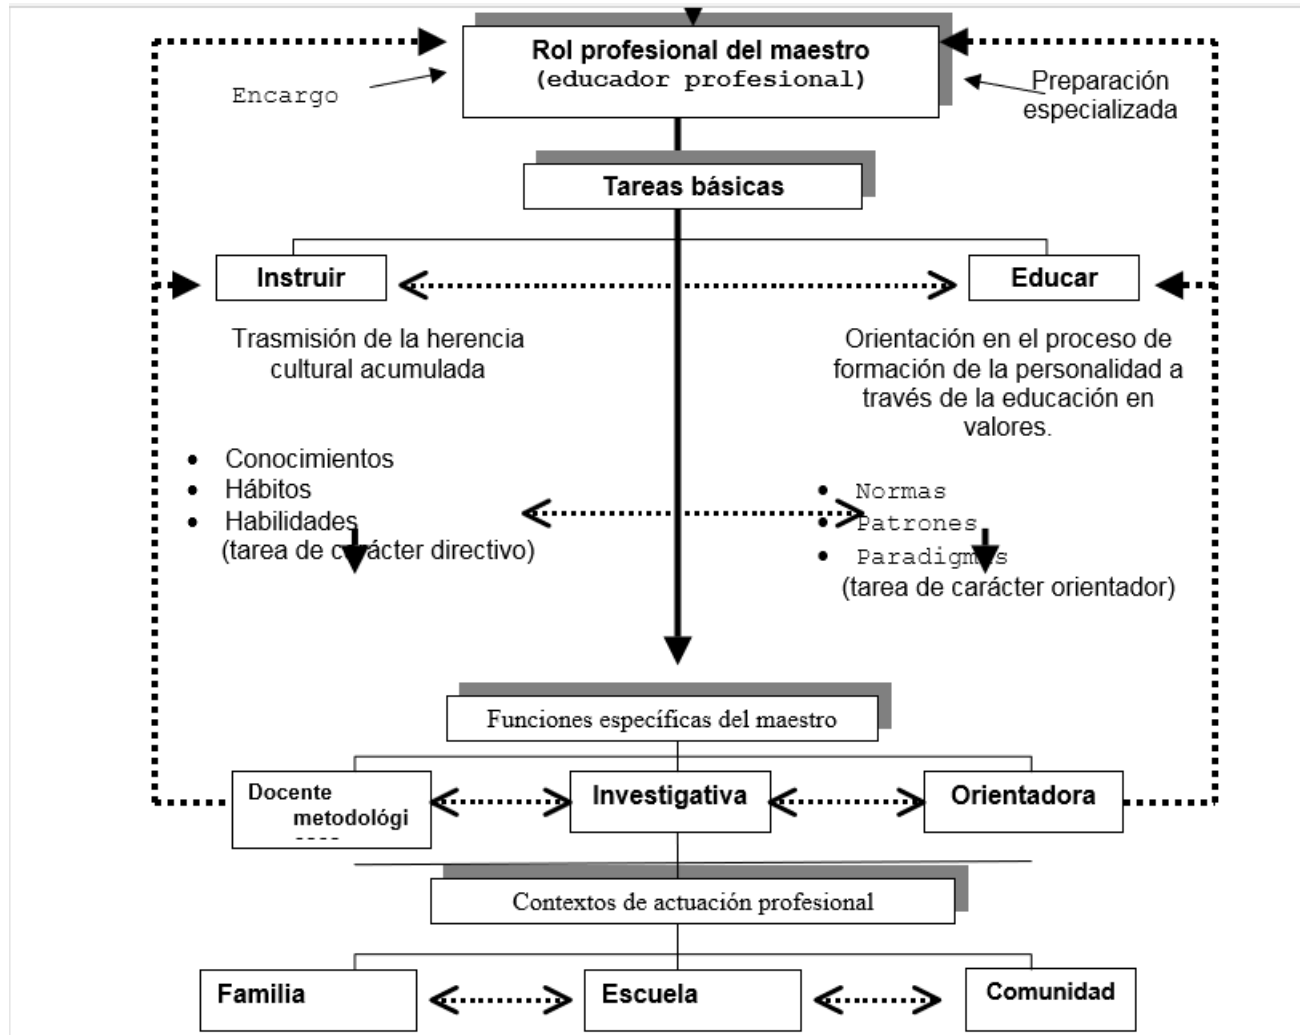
Rol profesional del maestro
(educador profesional)

Encargo

Preparación especializada

Tareas básicas

Instruir

Educar

Trasmisión de la herencia cultural acumulada

Orientación en el proceso de formación de la personalidad a través de la educación en valores.

- Conocimientos
- Hábitos
- Habilidades
(tarea de carácter directivo)

- Normas
- Patrones
- Paradigmas
(tarea de carácter orientador)

Funciones específicas del maestro

Docente metodológi
----

Investigativa

Orientadora

Contextos de actuación profesional

Familia

Escuela

Comunidad